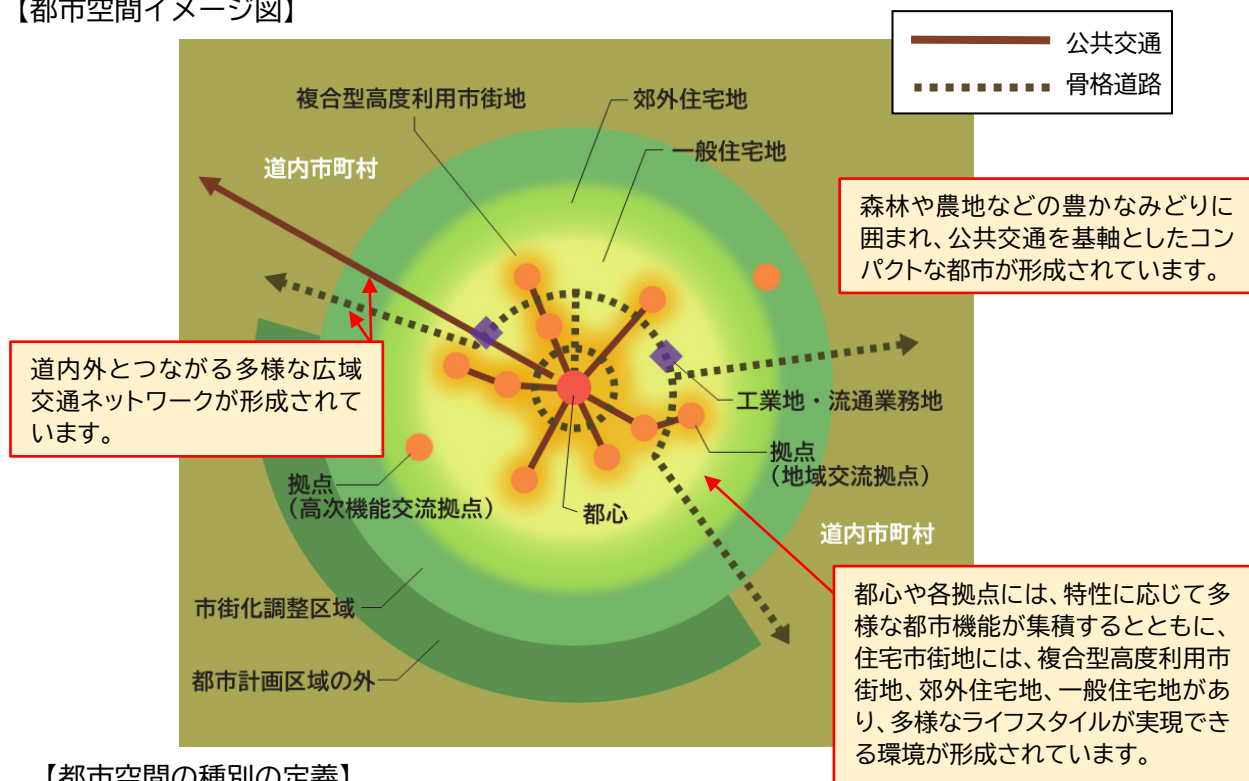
【都市空間イメージ図】

公共交通
骨格道路

複合型高度利用市街地
郊外住宅地
一般住宅地
道内市町村

森林や農地などの豊かなみどりに囲まれ、公共交通を基軸としたコンパクトな都市が形成されています。

道内外とつながる多様な広域交通ネットワークが形成されています。

工業地・流通業務地
拠点
(地域交流拠点)
拠点
(高次機能交流拠点)
都心
道内市町村
市街化調整区域
都市計画区域の外

都心や各拠点には、特性に応じて多様な都市機能が集積するとともに、住宅市街地には、複合型高度利用市街地、郊外住宅地、一般住宅地があり、多様なライフスタイルが実現できる環境が形成されています。

【都市空間の種別の定義】